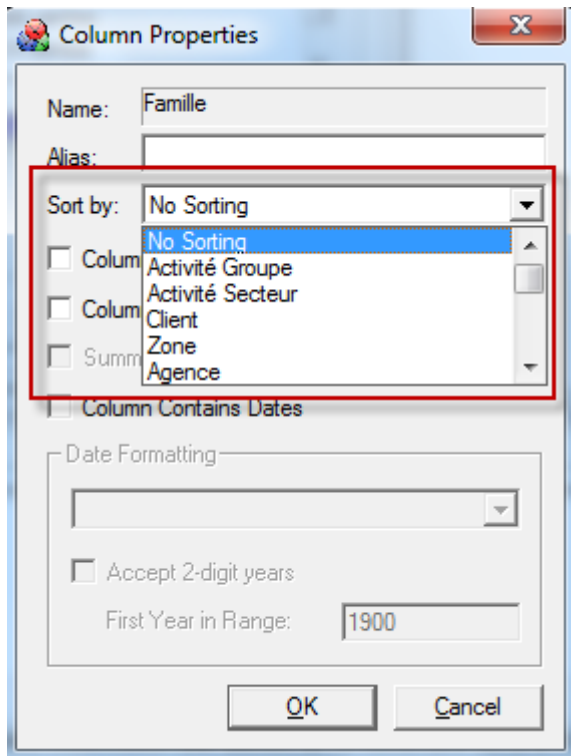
Column Properties

Name: Famille

Alias:

Sort by: No Sorting

No Sorting
Activité Groupe
Activité Secteur
Client
Zone
Agence

Colum

Colum

Summ

Column Contains Dates

Date Formatting

Accept 2-digit years

First Year in Range: 1900

OK

Cancel